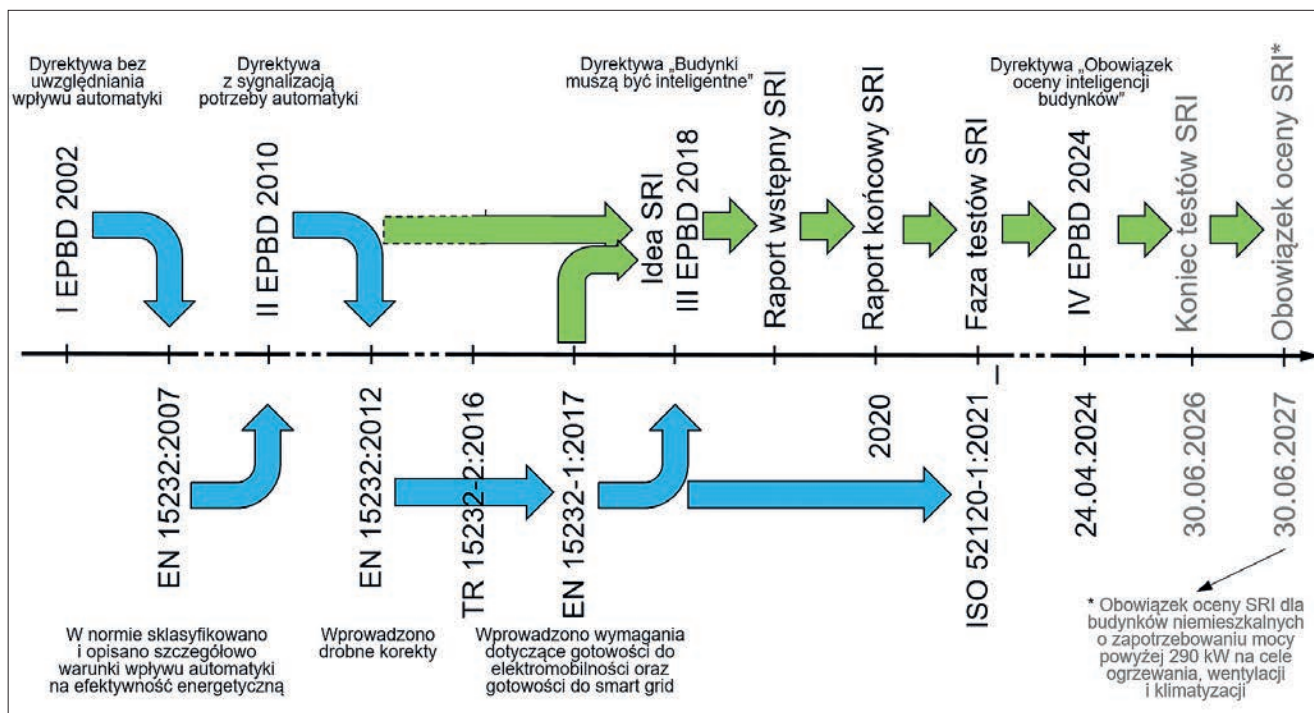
Dyrektywa bez uwzględniania wpływu automatyki

Dyrektywa z sygnalizacją potrzeby automatyki

Dyrektywa „Budynki muszą być inteligentne"

Dyrektywa „Obowiązek oceny inteligencji budynków"

I EPBD 2002

II EPBD 2010

Idea SRI

III EPBD 2018

Raport wstępny SRI

Raport końcowy SRI

Faza testów SRI

IV EPBD 2024

Koniec testów SRI

Obowiązek oceny SRI*

EN 15232:2007

EN 15232:2012

TR 15232-2:2016

EN 15232-1:2017

2020

ISO 52120-1:2021

24.04.2024

30.06.2026

30.06.2027

W normie sklasyfikowano i opisano szczegółowo warunki wpływu automatyki na efektywność energetyczną

Wprowadzono drobne korekty

Wprowadzono wymagania dotyczące gotowości do elektromobilności oraz gotowości do smart grid

* Obowiązek oceny SRI dla budynków niemieszkalnych o zapotrzebowaniu mocy powyżej 290 kW na cele ogrzewania, wentylacji i klimatyzacji